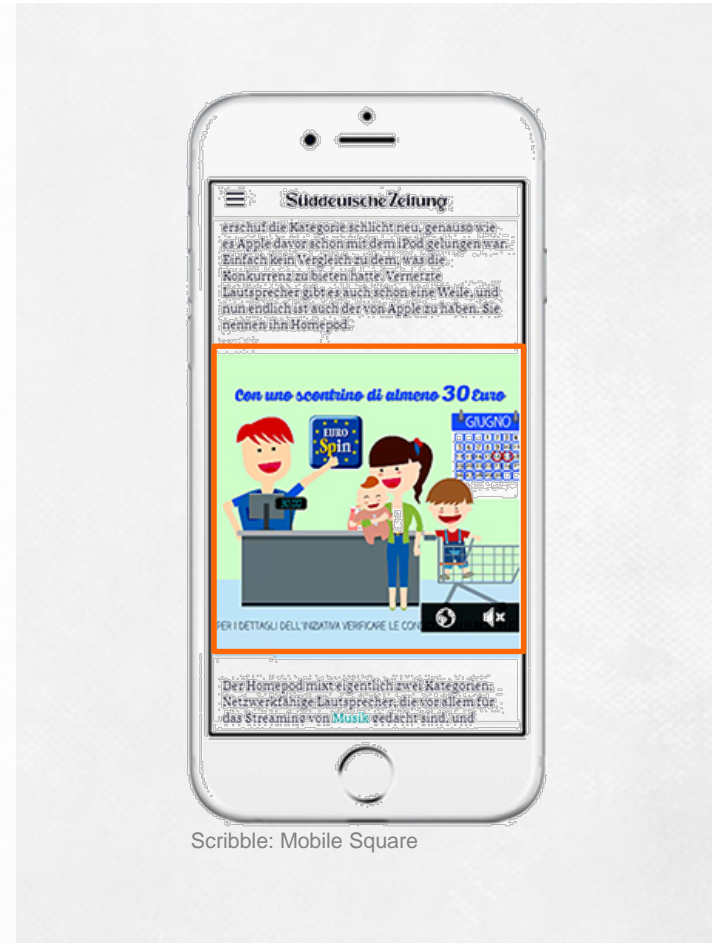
Süddeutsche Zeitung

erschuf die Kategorie schlicht neu, genauso wie es Apple davor schon mit dem iPod gelungen war. Einfach kein Vergleich zu dem, was die Konkurrenz zu bieten hatte. Vernetzte Lautsprecher gibt es auch schon eine Weile, und nun endlich ist auch der von Apple zu haben. Sie nennen ihn Homepod.

Con uno scontrino di almeno 30 Euro

EURO Spin

GIUGNO

30.00

PER I DETTAGLI DELL'INIZIATIVA VERIFICARE LE CON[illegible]

Der Homepod mixt eigentlich zwei Kategorien. Netzwerkfähige Lautsprecher, die vor allem für das Streaming von Musik gedacht sind, und

Scribble: Mobile Square